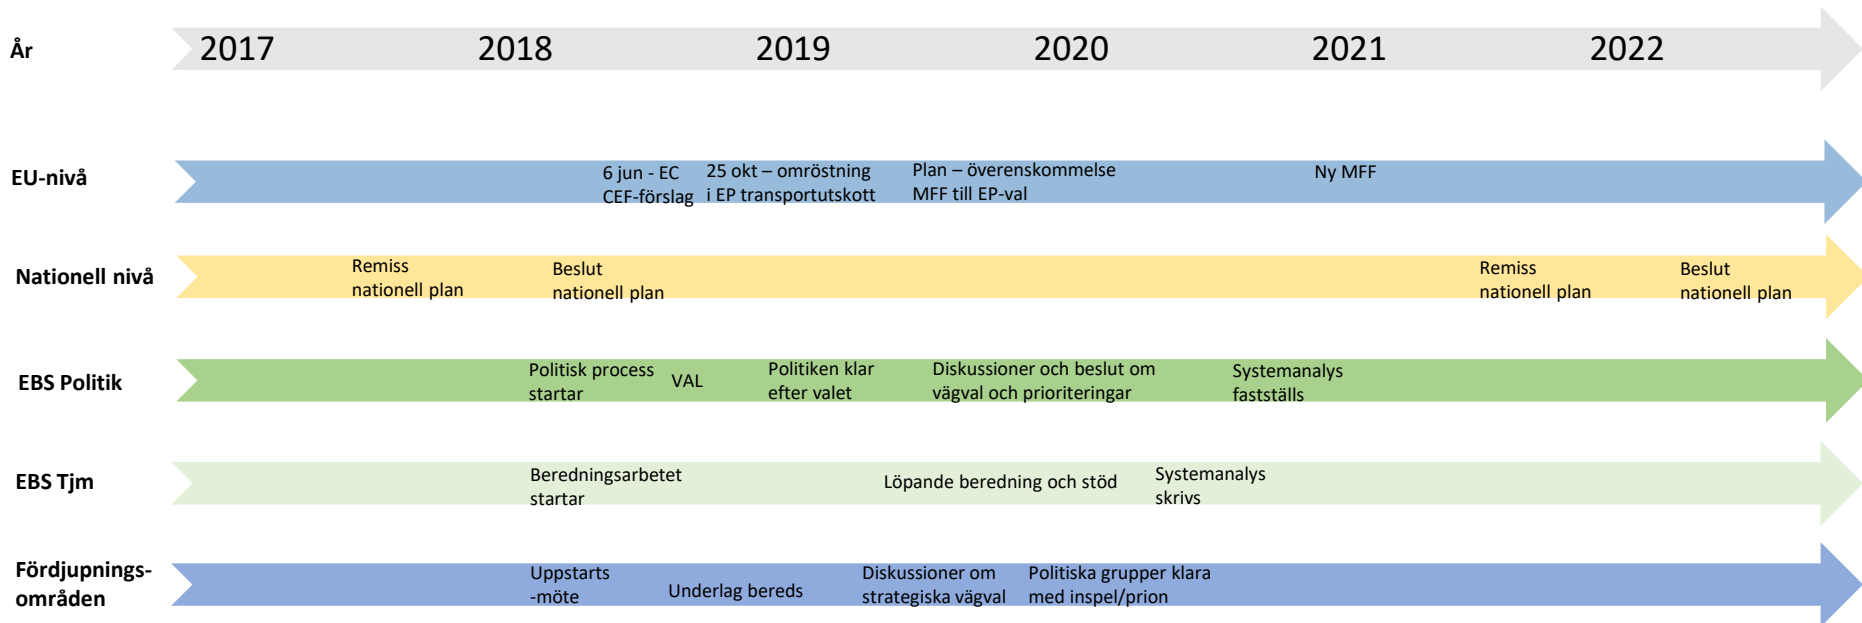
År 2017 2018 2019 2020 2021 2022

EU-nivå 6 jun - EC CEF-förslag 25 okt – omröstning i EP transportutskott Plan – överenskommelse MFF till EP-val Ny MFF

Nationell nivå Remiss nationell plan Beslut nationell plan Remiss nationell plan Beslut nationell plan

EBS Politik Politisk process startar VAL Politiken klar efter valet Diskussioner och beslut om vägval och prioriteringar Systemanalys fastställs

EBS Tjm Beredningsarbetet startar Löpande beredning och stöd Systemanalys skrivs

Fördjupningsområden Uppstarts -möte Underlag bereds Diskussioner om strategiska vägval Politiska grupper klara med inspel/prion